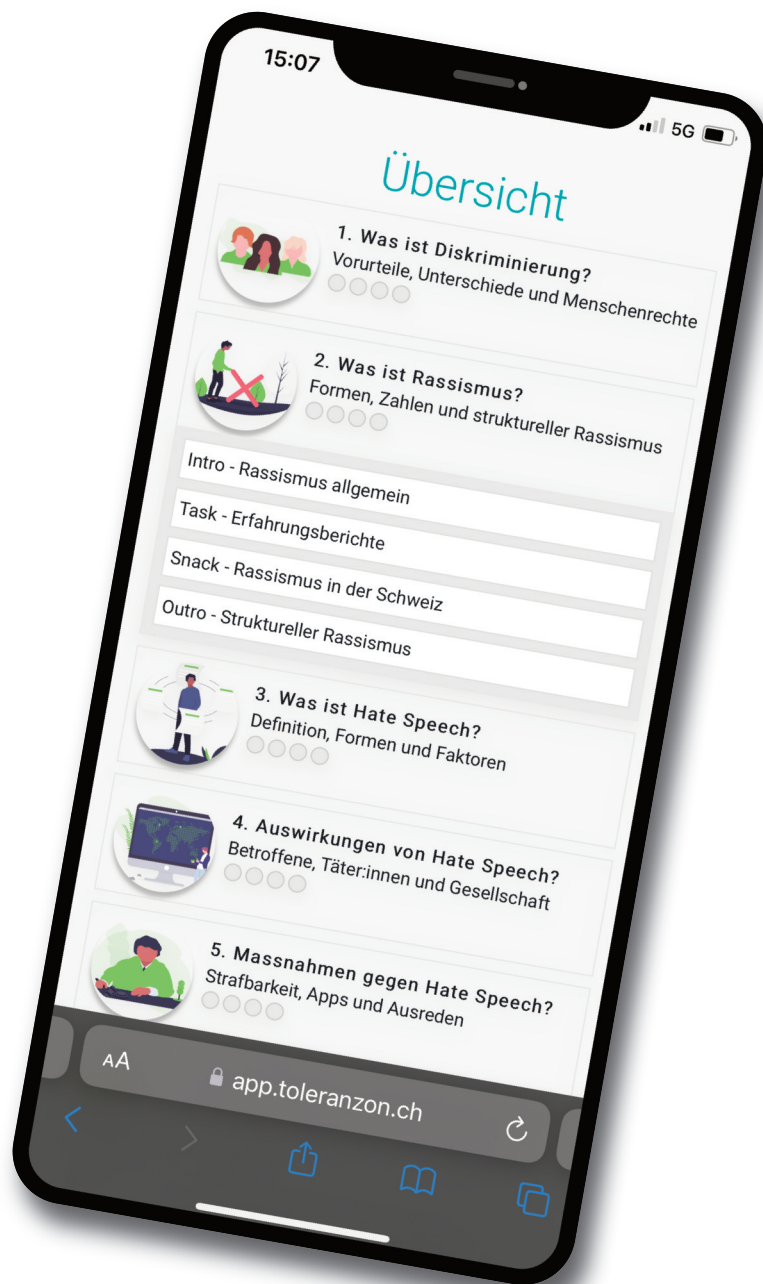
15:07

5G

Übersicht

1. Was ist Diskriminierung?
Vorurteile, Unterschiede und Menschenrechte

2. Was ist Rassismus?
Formen, Zahlen und struktureller Rassismus

Intro - Rassismus allgemein

Task - Erfahrungsberichte

Snack - Rassismus in der Schweiz

Outro - Struktureller Rassismus

3. Was ist Hate Speech?
Definition, Formen und Faktoren

4. Auswirkungen von Hate Speech?
Betroffene, Täter:innen und Gesellschaft

5. Massnahmen gegen Hate Speech?
Strafbarkeit, Apps und Ausreden

AA

app.toleranzon.ch